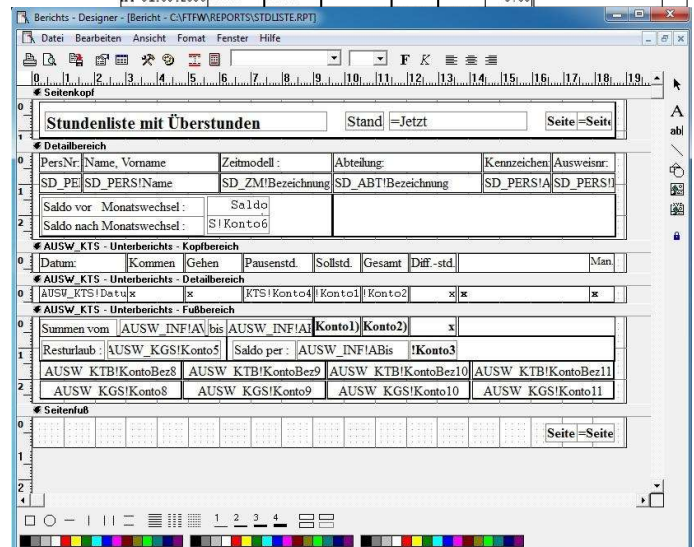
Berichts - Designer - [Bericht - C:\FTFW\REPORTS\STDLISTE.RPT]

Datei Bearbeiten Ansicht Fomat Fenster Hilfe

F K

0 1 2 3 4 5 6 7 8 9 10 11 12 13 14 15 16 17 18 19

Seitenkopf

Stundenliste mit Überstunden

Stand =Jetzt

Seite =Seite

Detailbereich

| PersNr. | Name, Vorname | Zeitmodell : | Abteilung: | Kennzeichen | Ausweisnr. |
|---|---|---|---|---|---|
| SD_PE | SD_PERS!Name | SD_ZM!Bezeichnung | SD_ABT!Bezeichnung | SD_PERS!A | SD_PERS! |

Saldo vor Monatswechsel : Saldo
Saldo nach Monatswechsel : S!Konto6

AUSW_KTS - Unterberichts - Kopfbereich

| Datum: | Kommen | Gehen | Pausenstd. | Sollstd. | Gesamt | Diff.-std. | Man. |
|---|---|---|---|---|---|---|---|

AUSW_KTS - Unterberichts - Detailbereich

| AUSW_KTS!Datu | x | x | KTS!Konto4 | Konto1 | Konto2 | x | x | x |
|---|---|---|---|---|---|---|---|---|

AUSW_KTS - Unterberichts - Fußbereich

Summen vom AUSW_INF!AV bis AUSW_INF!AI Konto1) Konto2) x

Resturlaub : AUSW_KGS!Konto5 Saldo per : AUSW_INF!ABis !Konto3

| AUSW_KTB!KontoBez8 | AUSW_KTB!KontoBez9 | AUSW_KTB!KontoBez10 | AUSW_KTB!KontoBez11 |
|---|---|---|---|
| AUSW_KGS!Konto8 | AUSW_KGS!Konto9 | AUSW_KGS!Konto10 | AUSW_KGS!Konto11 |

Seitenfuß

Seite =Seite

1 2 3 4